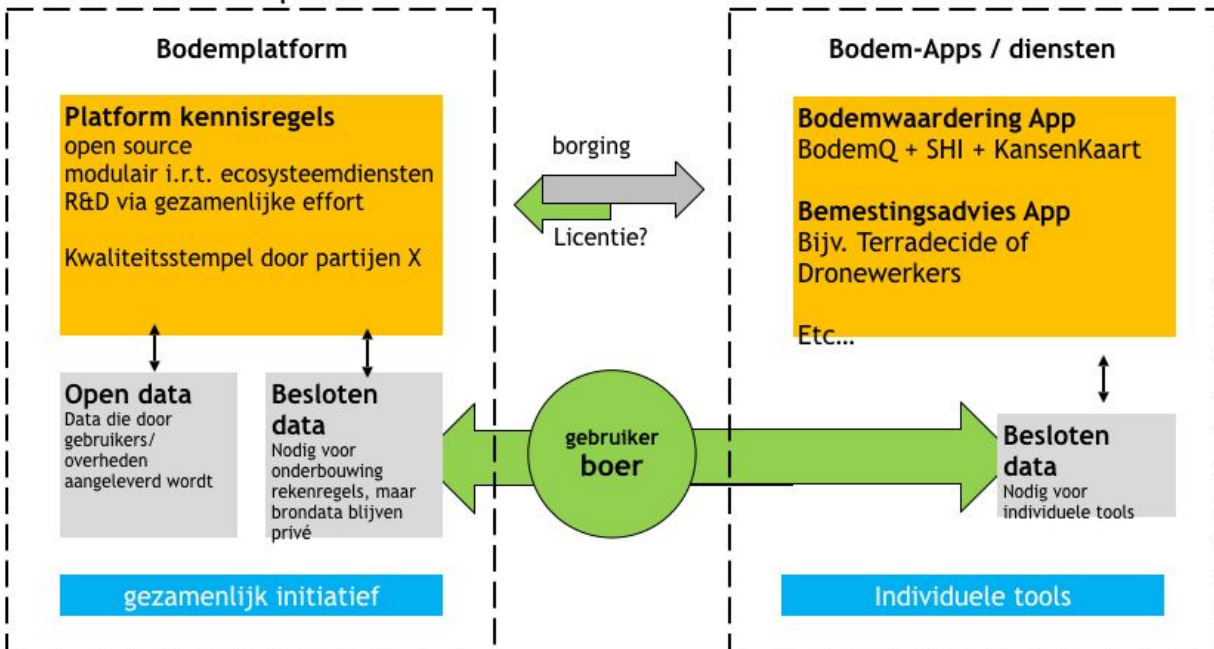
Bodemplatform

Platform kennisregels
open source
modulair i.r.t. ecosysteemdiensten
R&D via gezamenlijke effort

Kwaliteitsstempel door partijen X

Open data
Data die door gebruikers/ overheden aangeleverd wordt

Besloten data
Nodig voor onderbouwing rekenregels, maar brondata blijven privé

gezamenlijk initiatief

borging

Licentie?

gebruiker
boer

Bodem-Apps / diensten

Bodemwaardering App
BodemQ + SHI + KansenKaart

Bemestingsadvies App
Bijv. Terradecide of Dronewerkers

Etc...

Besloten data
Nodig voor individuele tools

Individuele tools